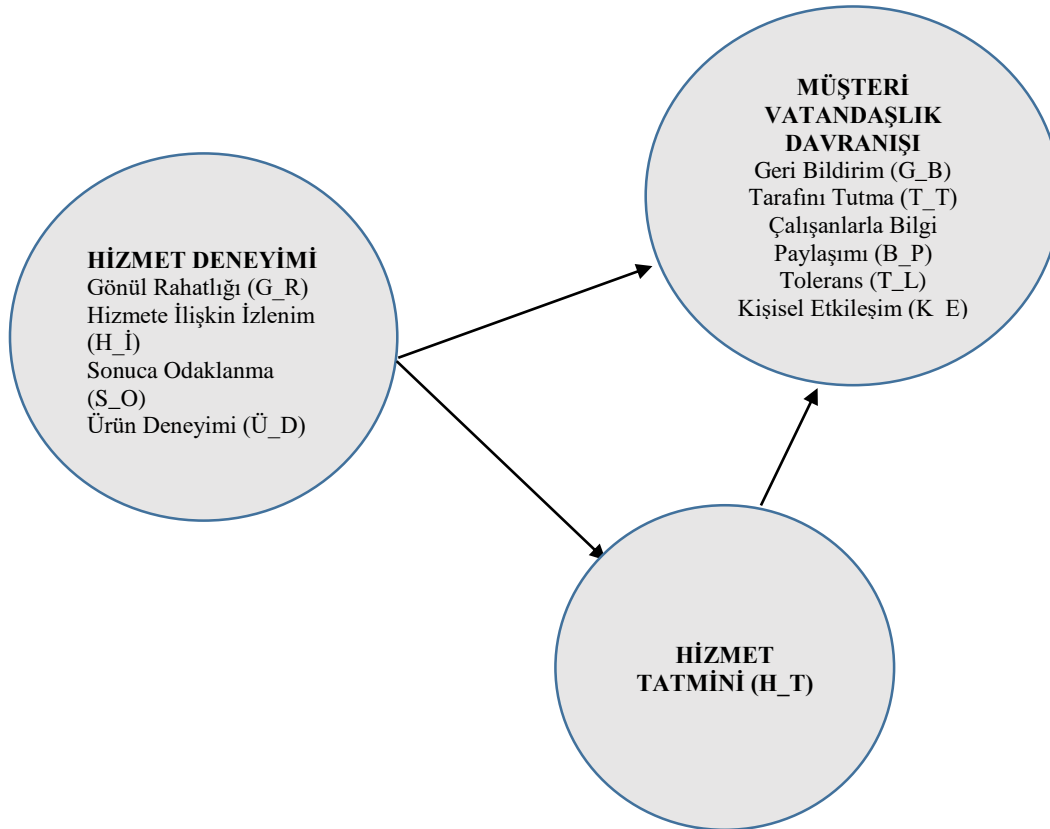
MÜŞTERİ VATANDAŞLIK DAVRANIŞI
Geri Bildirim (G_B)
Tarafını Tutma (T_T)
Çalışanlarla Bilgi Paylaşımı (B_P)
Tolerans (T_L)
Kişisel Etkileşim (K E)

HİZMET DENEYİMİ
Gönül Rahatlığı (G_R)
Hizmete İlişkin İzlenim (H_İ)
Sonuca Odaklanma (S_O)
Ürün Deneyimi (Ü_D)

HİZMET TATMİNİ (H_T)